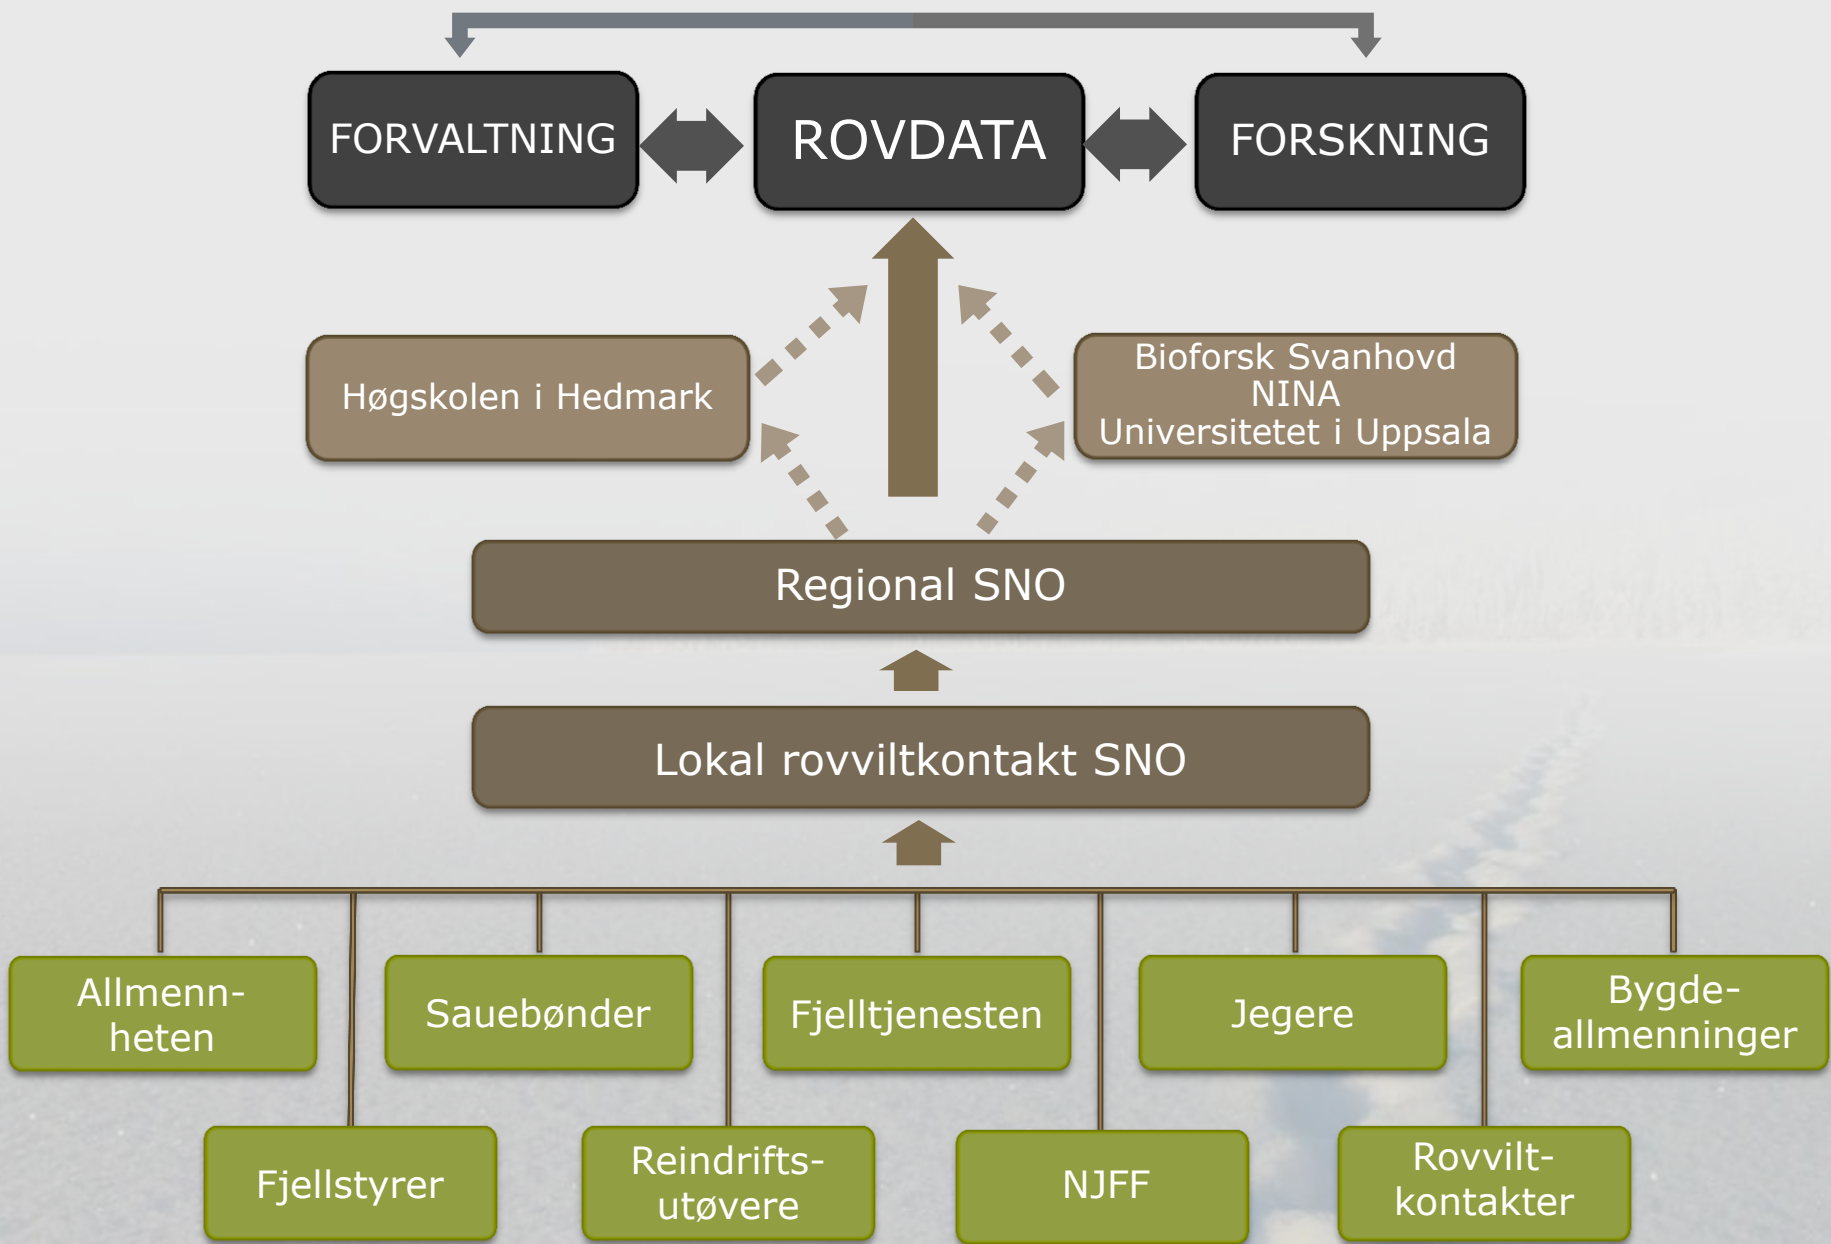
FORVALTNING

ROVDATA

FORSKNING

Høgskolen i Hedmark

Bioforsk Svanhovd
NINA
Universitetet i Uppsala

Regional SNO

Lokal rovviltkontakt SNO

Allmennheten

Sauebønder

Fjelltjenesten

Jegere

Bygdeallmenninger

Fjellstyrer

Reindriftsutøvere

NJFF

Rovviltkontakter